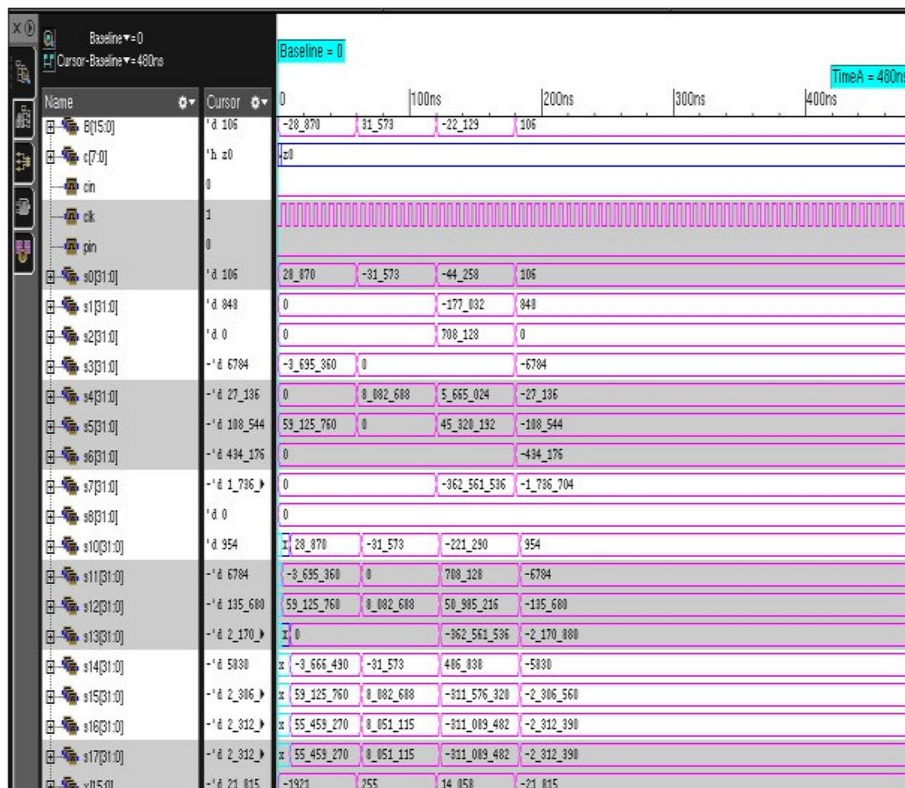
Baseline ▾ = 0
Cursor-Baseline ▾ = 480ns

Baseline = 0
TimeA = 480ns

| Name | Cursor | 0 | 100ns | 200ns | 300ns | 400ns |
|---|---|---|---|---|---|---|
| B[15:0] | 'd 106 | -28_870 | 31_573 | -22_129 | 106 | |
| c[7:0] | 'h z0 | z0 | | | | |
| cin | 0 | | | | | |
| clk | 1 | | | | | |
| pin | 0 | | | | | |
| s0[31:0] | 'd 106 | 28_870 | -31_573 | -44_258 | 106 | |
| s1[31:0] | 'd 848 | 0 | | -177_032 | 848 | |
| s2[31:0] | 'd 0 | 0 | | 708_128 | 0 | |
| s3[31:0] | -'d 6784 | -3_695_360 | 0 | | -6784 | |
| s4[31:0] | -'d 27_136 | 0 | 8_082_688 | 5_665_024 | -27_136 | |
| s5[31:0] | -'d 108_544 | 59_125_760 | 0 | 45_320_192 | -108_544 | |
| s6[31:0] | -'d 434_176 | 0 | | | -434_176 | |
| s7[31:0] | -'d 1_736_▸ | 0 | | -362_561_536 | -1_736_704 | |
| s8[31:0] | 'd 0 | 0 | | | | |
| s10[31:0] | 'd 954 | X 28_870 | -31_573 | -221_290 | 954 | |
| s11[31:0] | -'d 6784 | -3_695_360 | 0 | 708_128 | -6784 | |
| s12[31:0] | -'d 135_680 | 59_125_760 | 8_082_688 | 50_985_216 | -135_680 | |
| s13[31:0] | -'d 2_170_▸ | X 0 | | -362_561_536 | -2_170_880 | |
| s14[31:0] | -'d 5830 | x -3_666_490 | -31_573 | 486_838 | -5830 | |
| s15[31:0] | -'d 2_306_▸ | x 59_125_760 | 8_082_688 | -311_576_320 | -2_306_560 | |
| s16[31:0] | -'d 2_312_▸ | x 55_459_270 | 8_051_115 | -311_089_482 | -2_312_390 | |
| s17[31:0] | -'d 2_312_▸ | x 55_459_270 | 8_051_115 | -311_089_482 | -2_312_390 | |
| y[15:0] | -'d 21_815 | -1921 | 255 | 14_058 | -21_815 | |